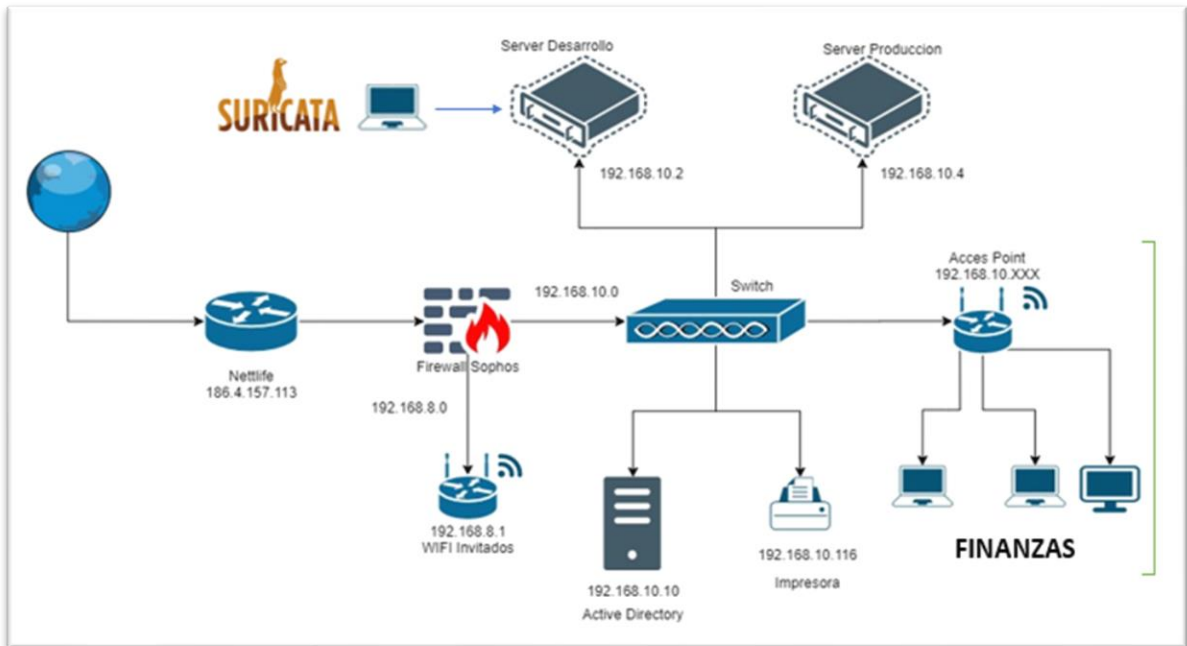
Server Desarrollo

Server Produccion

SURICATA

192.168.10.2

192.168.10.4

Acces Point
192.168.10.XXX

192.168.10.0

Switch

Firewall Sophos

Nettlife
186.4.157.113

192.168.8.0

192.168.8.1
WIFI Invitados

192.168.10.116

Impresora

192.168.10.10

Active Directory

FINANZAS